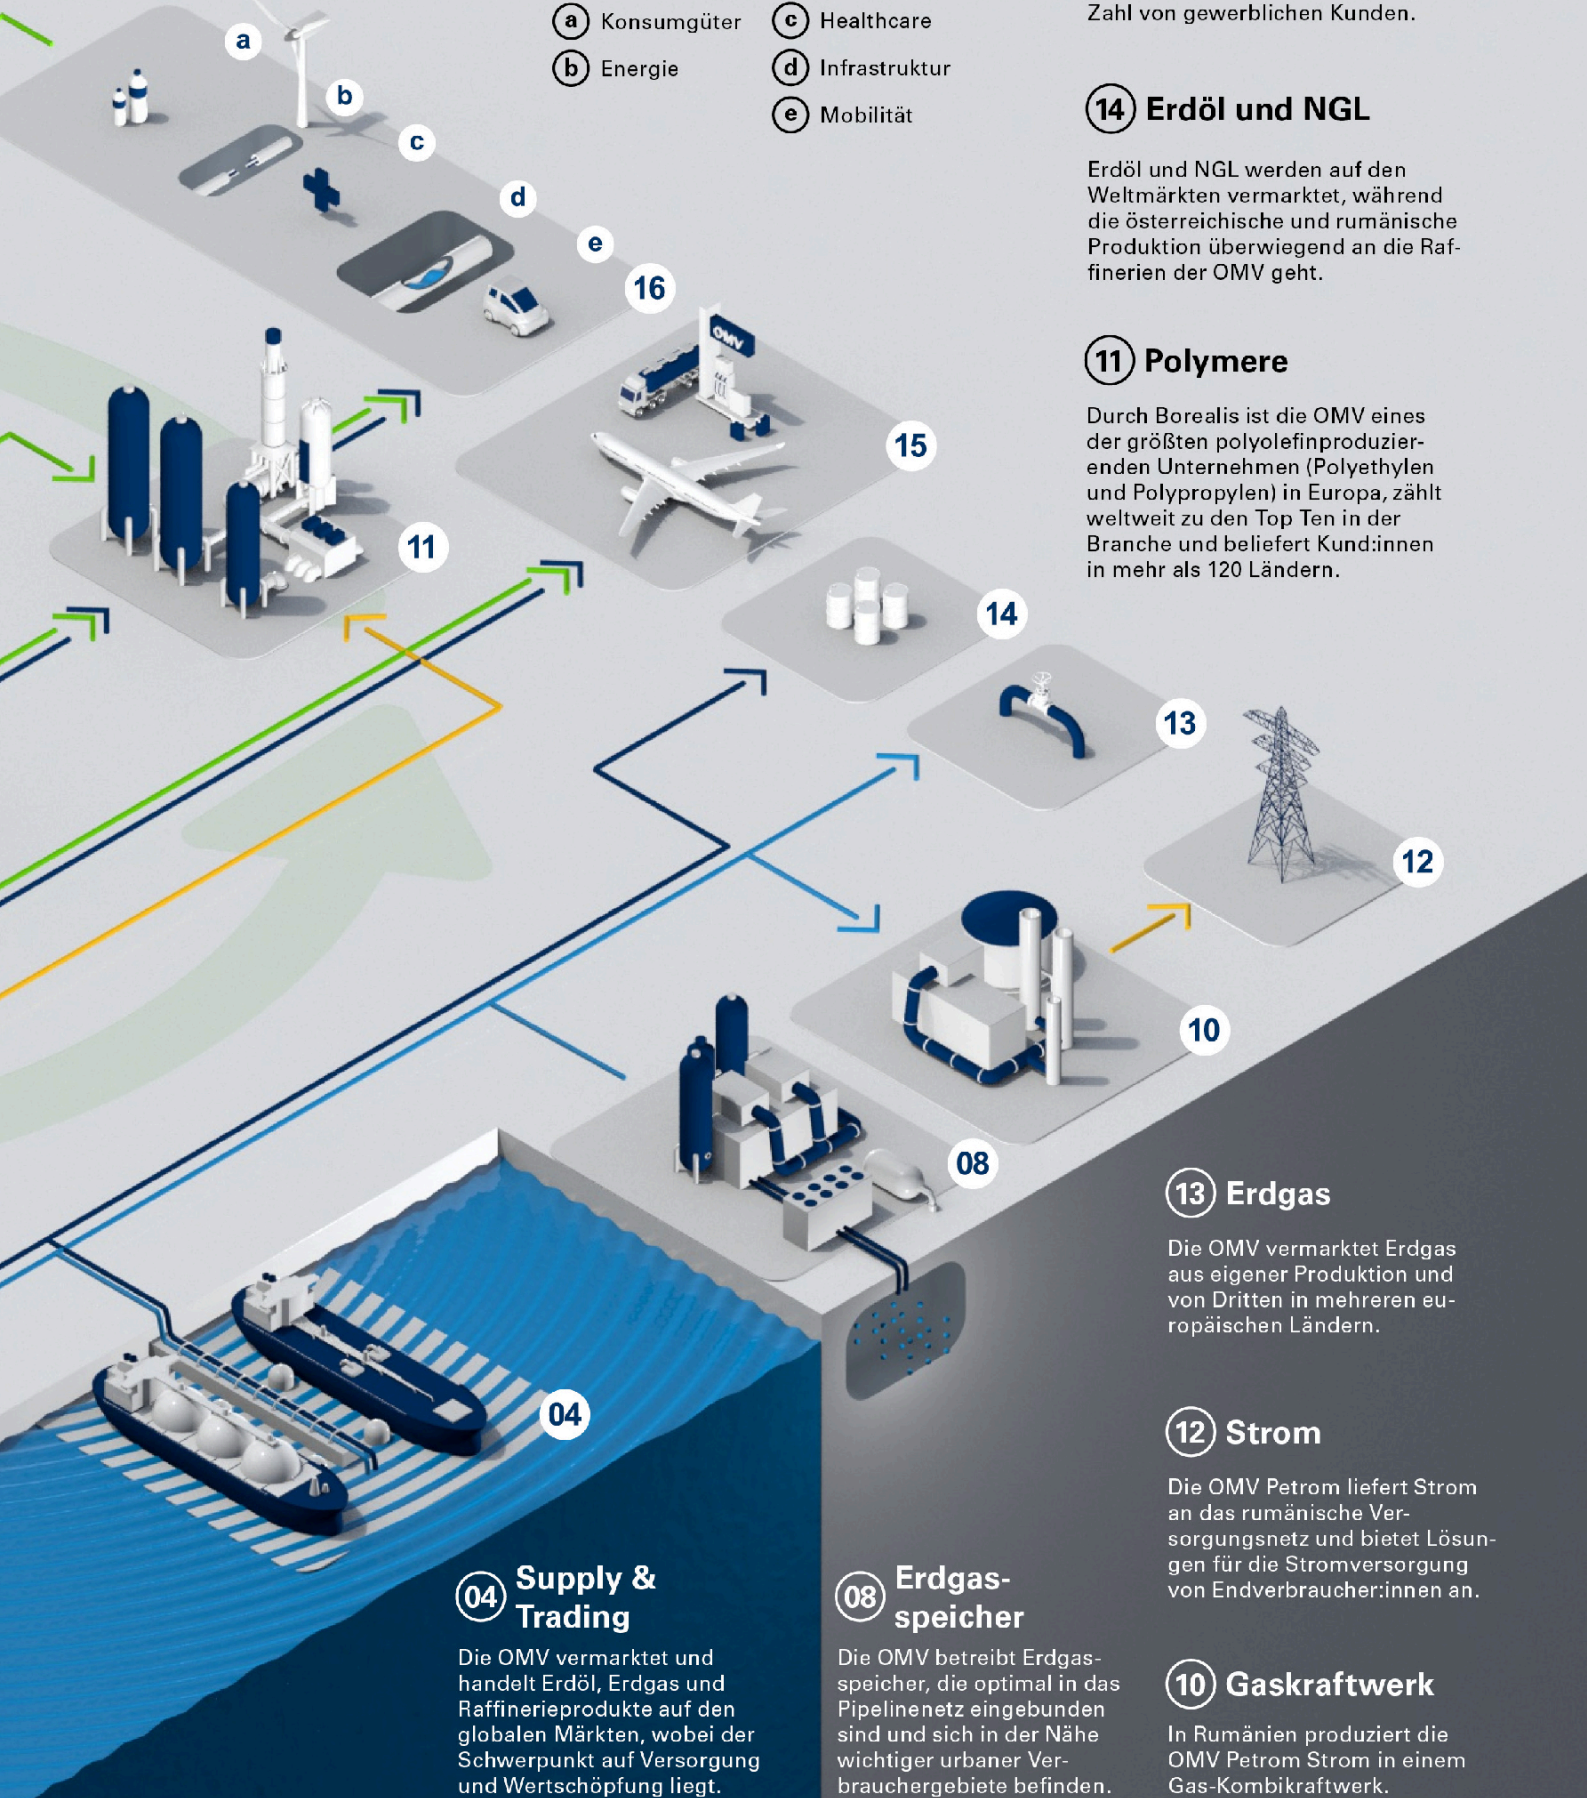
a Konsumgüter
b Energie
c Healthcare
d Infrastruktur
e Mobilität

Zahl von gewerblichen Kunden.

14 Erdöl und NGL

Erdöl und NGL werden auf den Weltmärkten vermarktet, während die österreichische und rumänische Produktion überwiegend an die Raffinerien der OMV geht.

11 Polymere

Durch Borealis ist die OMV eines der größten polyolefinproduzierenden Unternehmen (Polyethylen und Polypropylen) in Europa, zählt weltweit zu den Top Ten in der Branche und beliefert Kund:innen in mehr als 120 Ländern.

a
b
c
d
e
16
OMV
15
11
14
13
12
10
08
04

13 Erdgas

Die OMV vermarktet Erdgas aus eigener Produktion und von Dritten in mehreren europäischen Ländern.

12 Strom

Die OMV Petrom liefert Strom an das rumänische Versorgungsnetz und bietet Lösungen für die Stromversorgung von Endverbraucher:innen an.

04 Supply & Trading

Die OMV vermarktet und handelt Erdöl, Erdgas und Raffinerieprodukte auf den globalen Märkten, wobei der Schwerpunkt auf Versorgung und Wertschöpfung liegt.

08 Erdgasspeicher

Die OMV betreibt Erdgasspeicher, die optimal in das Pipelinenetz eingebunden sind und sich in der Nähe wichtiger urbaner Verbrauchergebiete befinden.

10 Gaskraftwerk

In Rumänien produziert die OMV Petrom Strom in einem Gas-Kombikraftwerk.